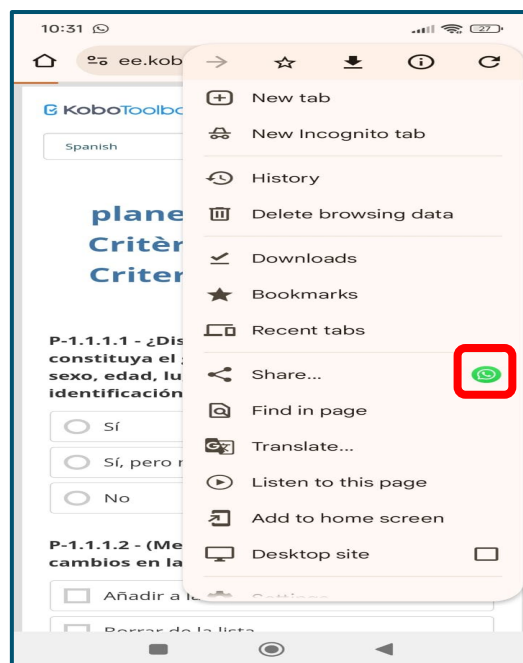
10:31

27

ee.kob

KoboToolbo

Spanish

plane
Critèr
Criter

P-1.1.1.1 - ¿Dis
constituya el
sexo, edad, lu
identificación

Sí

Sí, pero r

No

P-1.1.1.2 - (Me
cambios en la

Añadir a la

Borrar de la lista

New tab

New Incognito tab

History

Delete browsing data

Downloads

Bookmarks

Recent tabs

Share...

Find in page

Translate...

Listen to this page

Add to home screen

Desktop site

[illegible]